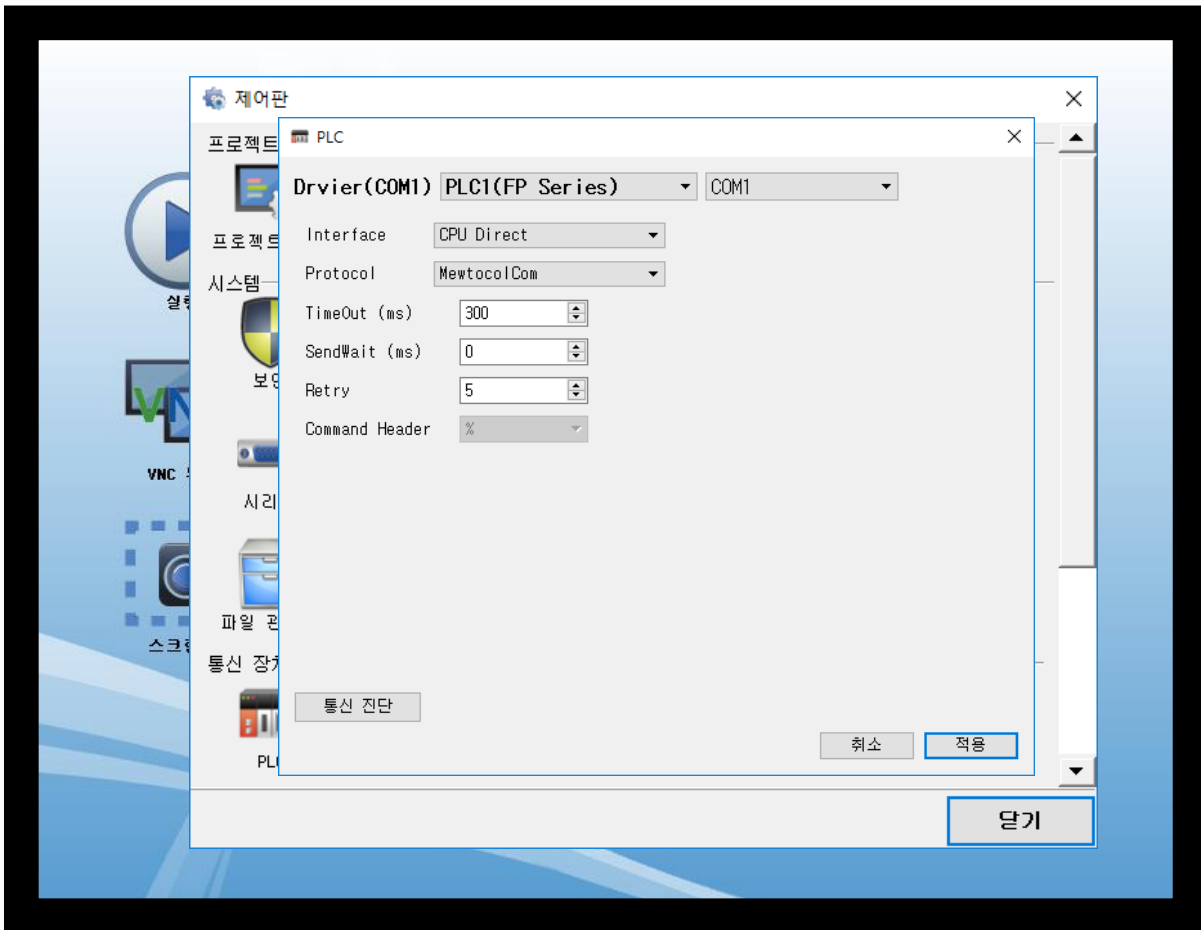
실행

VNC

스크린

제어판

프로젝트

프로젝트

시스템

보안

시리

파일 관

통신 장치

PLC

PLC

Drvier(COM1) PLC1(FP Series) COM1

Interface CPU Direct

Protocol MewtocolCom

TimeOut (ms) 300

SendWait (ms) 0

Retry 5

Command Header %

통신 진단

취소 적용

닫기